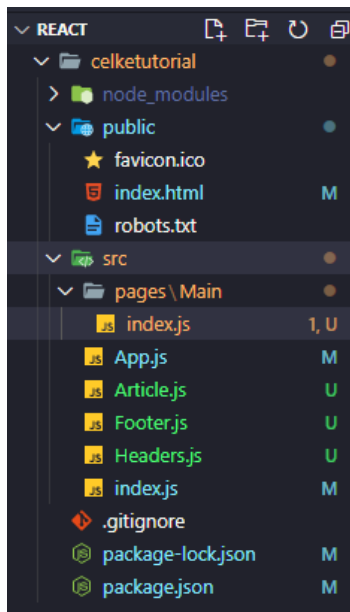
REACT
celketutorial
node_modules
public
favicon.ico
index.html M
robots.txt
src
pages \ Main
index.js 1, U
App.js M
Article.js U
Footer.js U
Headers.js U
index.js M
.gitignore
package-lock.json M
package.json M